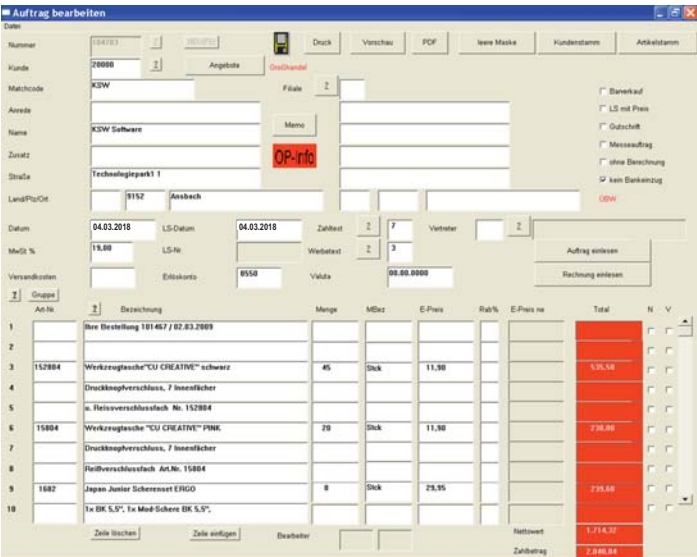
Auftrag bearbeiten
Datei

Nummer 184783 ? Druck Vorschau PDF leere Maske Kundenstamm Artikelstamm

Kunde 20000 ? Angebote Großhandel

Matchcode KSW Filiale ?

Anrede

Name KSW Software Memo

Zusatz OP-Info

Straße Technologiepark1 1

Land/Plz/Ort 9152 Ansbach

Barverkauf
LS mit Preis
Gutschrift
Messeauftrag
ohne Berechnung
kein Bankeinzug
OBW

Datum 04.03.2018 LS-Datum 04.03.2018 Zahltext ? 7 Vertreter ?

MwSt % 19,00 LS-Nr. Werbetext ? 3 Auftrag einlesen

Versandkosten Erlöskonto 8550 Valuta 00.00.0000 Rechnung einlesen

? Gruppe

| | Art-Nr. | Bezeichnung | Menge | MBez | E-Preis | Rab% | E-Preis ne | Total | N | V |
|---|---|---|---|---|---|---|---|---|---|---|
| 1 | | Ihre Bestellung 181467 / 02.03.2009 | | | | | | | | |
| 2 | | | | | | | | | | |
| 3 | 152884 | Werkzeugtasche"CU CREATIVE" schwarz | 45 | Stck | 11,90 | | | 535,50 | | |
| 4 | | Druckknopfverschluss, 7 Innenfächer | | | | | | | | |
| 5 | | u. Reissverschlussfach Nr. 152804 | | | | | | | | |
| 6 | 15804 | Werkzeugtasche "CU CREATIVE" PINK | 20 | Stck | 11,90 | | | 238,00 | | |
| 7 | | Druckknopfverschluss, 7 Innenfächer | | | | | | | | |
| 8 | | Reißverschlussfach Art.Nr. 15804 | | | | | | | | |
| 9 | 1682 | Japan Junior Scherenset ERGO | 8 | Stck | 29,95 | | | 239,60 | | |
| 10 | | 1x BK 5,5", 1x Mod-Schere BK 5,5", | | | | | | | | |

Zeile löschen Zeile einfügen Bearbeiter

Nettowert 1.714,32
Zahlbetrag 2.040,04